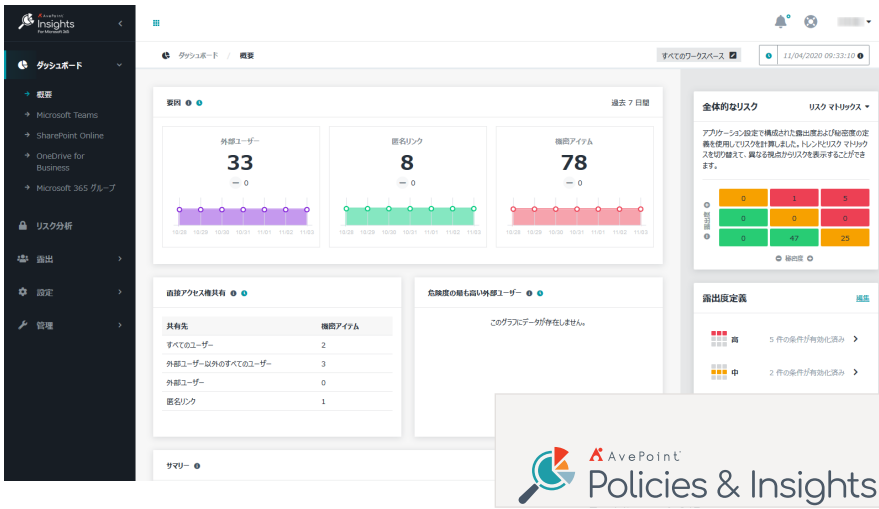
AvePoint Insights For Microsoft 365

ダッシュボード
概要
Microsoft Teams
SharePoint Online
OneDrive for Business
Microsoft 365 グループ
リスク分析
露出
設定
管理

ダッシュボード / 概要
すべてのワークスペース
11/04/2020 09:33:10

要因
過去 7 日間

外部ユーザー
33
0

匿名リンク
8
0

機密アイテム
78
0

10/28 10/29 10/30 10/31 11/01 11/02 11/03

全体的なリスク
リスク マトリックス
アプリケーション設定で構成された露出度および秘密度の定義を使用してリスクを計算しました。トレンドとリスク マトリックスを切り替えて、異なる視点からリスクを表示することができます。

| 0 | 1 | 5 |
|---|---|---|
| 0 | 0 | 0 |
| 0 | 47 | 25 |

秘密度
機密度

直接アクセス権共有

| 共有先 | 機密アイテム |
|---|---|
| すべてのユーザー | 2 |
| 外部ユーザー以外のすべてのユーザー | 3 |
| 外部ユーザー | 0 |
| 匿名リンク | 1 |

危険度の最も高い外部ユーザー
このグラフにデータが存在しません。

露出度定義
編集
高 5 件の条件が有効化済み
中 2 件の条件が有効化済み

サマリー

AvePoint
Policies & Insights